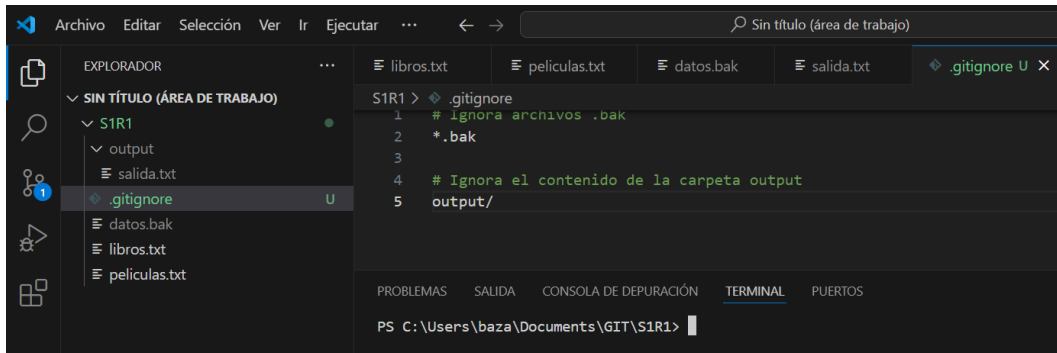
Archivo Editar Selección Ver Ir Ejecutar ··· ← → Sin título (área de trabajo)

EXPLORADOR ···
SIN TÍTULO (ÁREA DE TRABAJO)
S1R1
output
salida.txt
.gitignore U
datos.bak
libros.txt
peliculas.txt

libros.txt | peliculas.txt | datos.bak | salida.txt | .gitignore U ×

S1R1 > .gitignore
1 # Ignora archivos .bak
2 *.bak
3
4 # Ignora el contenido de la carpeta output
5 output/

PROBLEMAS SALIDA CONSOLA DE DEPURACIÓN TERMINAL PUERTOS

PS C:\Users\baza\Documents\GIT\S1R1>